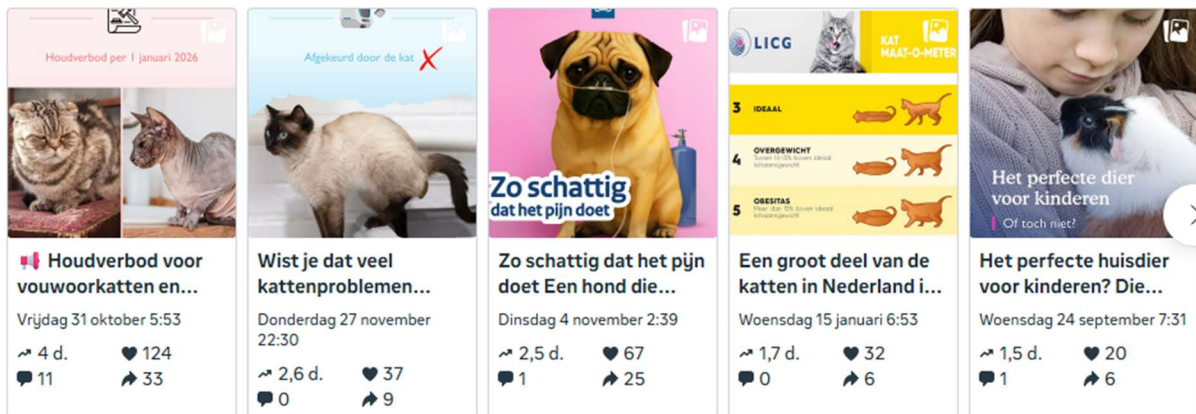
Houdverbod per 1 januari 2026

📢 Houdverbod voor vouwoorkatten en…

Vrijdag 31 oktober 5:53

4 d. 124
11 33

Afgekeurd door de kat ✗

Wist je dat veel kattenproblemen…

Donderdag 27 november 22:30

2,6 d. 37
0 9

Zo schattig dat het pijn doet

Zo schattig dat het pijn doet Een hond die…

Dinsdag 4 november 2:39

2,5 d. 67
1 25

LICG

KAT MAAT-O-METER

3 IDEAAL

4 OVERGEWICHT Tussen 10-15% boven ideaal lichaamsgewicht

5 OBESITAS Meer dan 15% boven ideaal lichaamsgewicht

Een groot deel van de katten in Nederland i…

Woensdag 15 januari 6:53

1,7 d. 32
0 6

Het perfecte dier voor kinderen

Of toch niet?

Het perfecte huisdier voor kinderen? Die…

Woensdag 24 september 7:31

1,5 d. 20
1 6